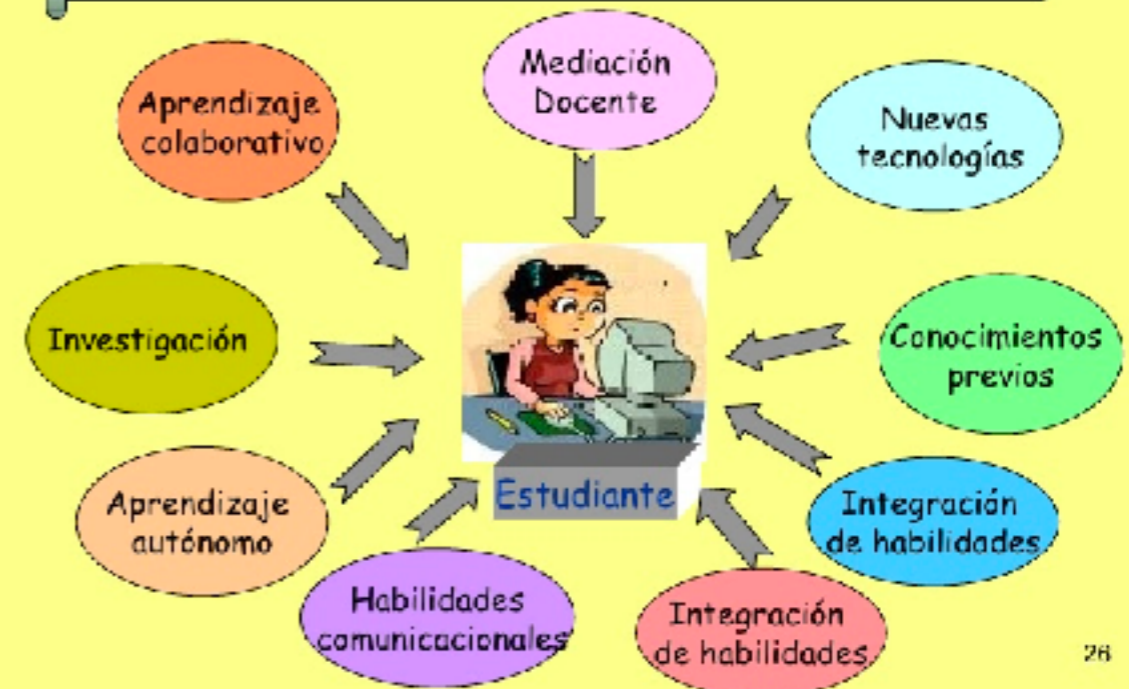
Mediación Docente

Aprendizaje colaborativo

Nuevas tecnologías

Investigación

Conocimientos previos

Estudiante

Aprendizaje autónomo

Integración de habilidades

Habilidades comunicacionales

Integración de habilidades

26